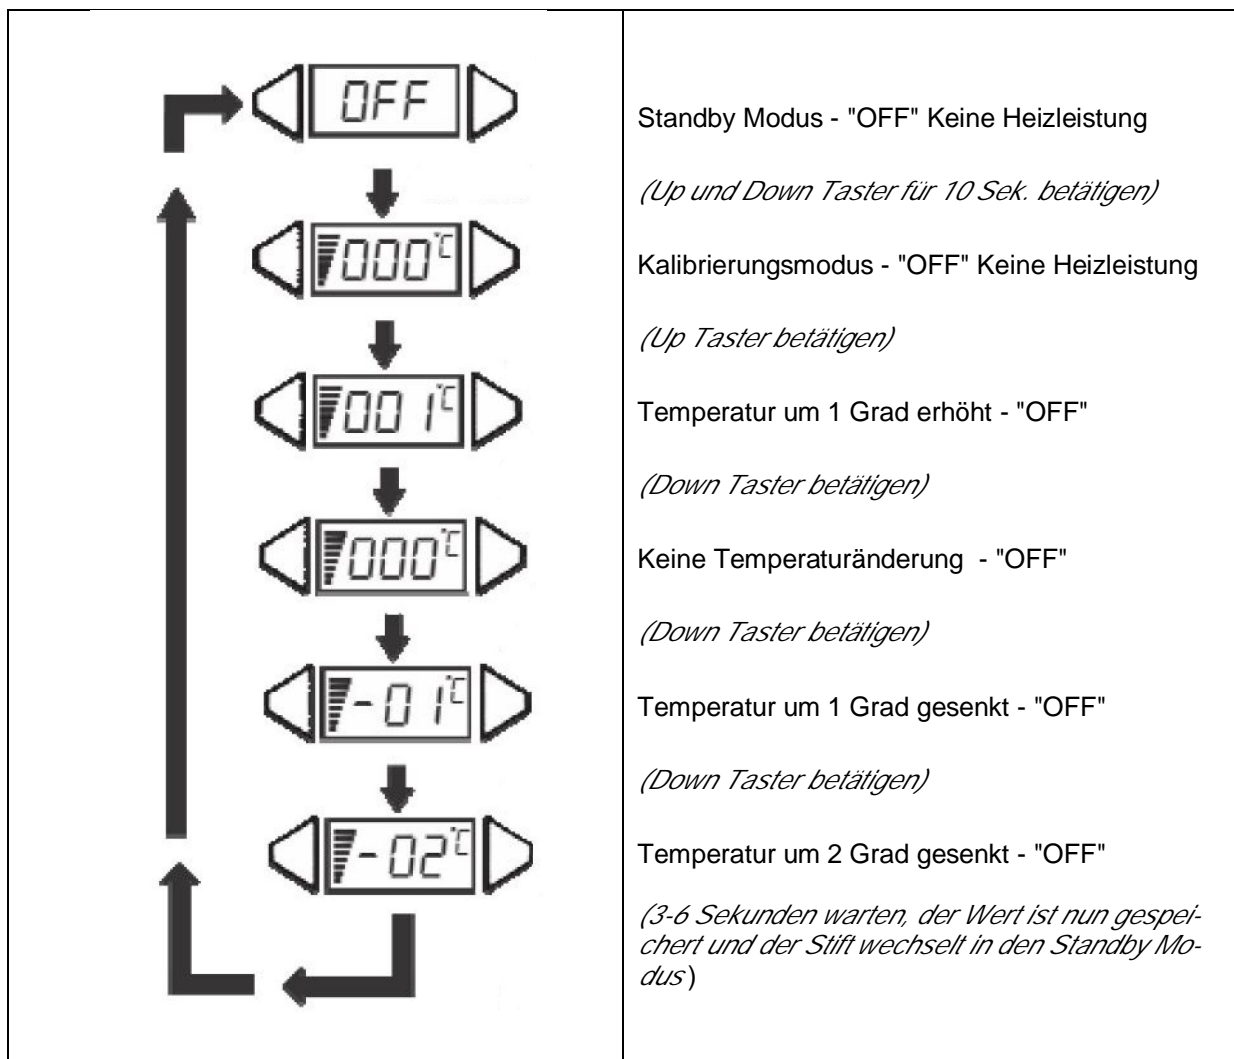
OFF

000°C

001°C

000°C

-01°C

-02°C

Standby Modus - "OFF" Keine Heizleistung

(Up und Down Taster für 10 Sek. betätigen)

Kalibrierungsmodus - "OFF" Keine Heizleistung

(Up Taster betätigen)

Temperatur um 1 Grad erhöht - "OFF"

(Down Taster betätigen)

Keine Temperaturänderung - "OFF"

(Down Taster betätigen)

Temperatur um 1 Grad gesenkt - "OFF"

(Down Taster betätigen)

Temperatur um 2 Grad gesenkt - "OFF"

(3-6 Sekunden warten, der Wert ist nun gespeichert und der Stift wechselt in den Standby Modus)